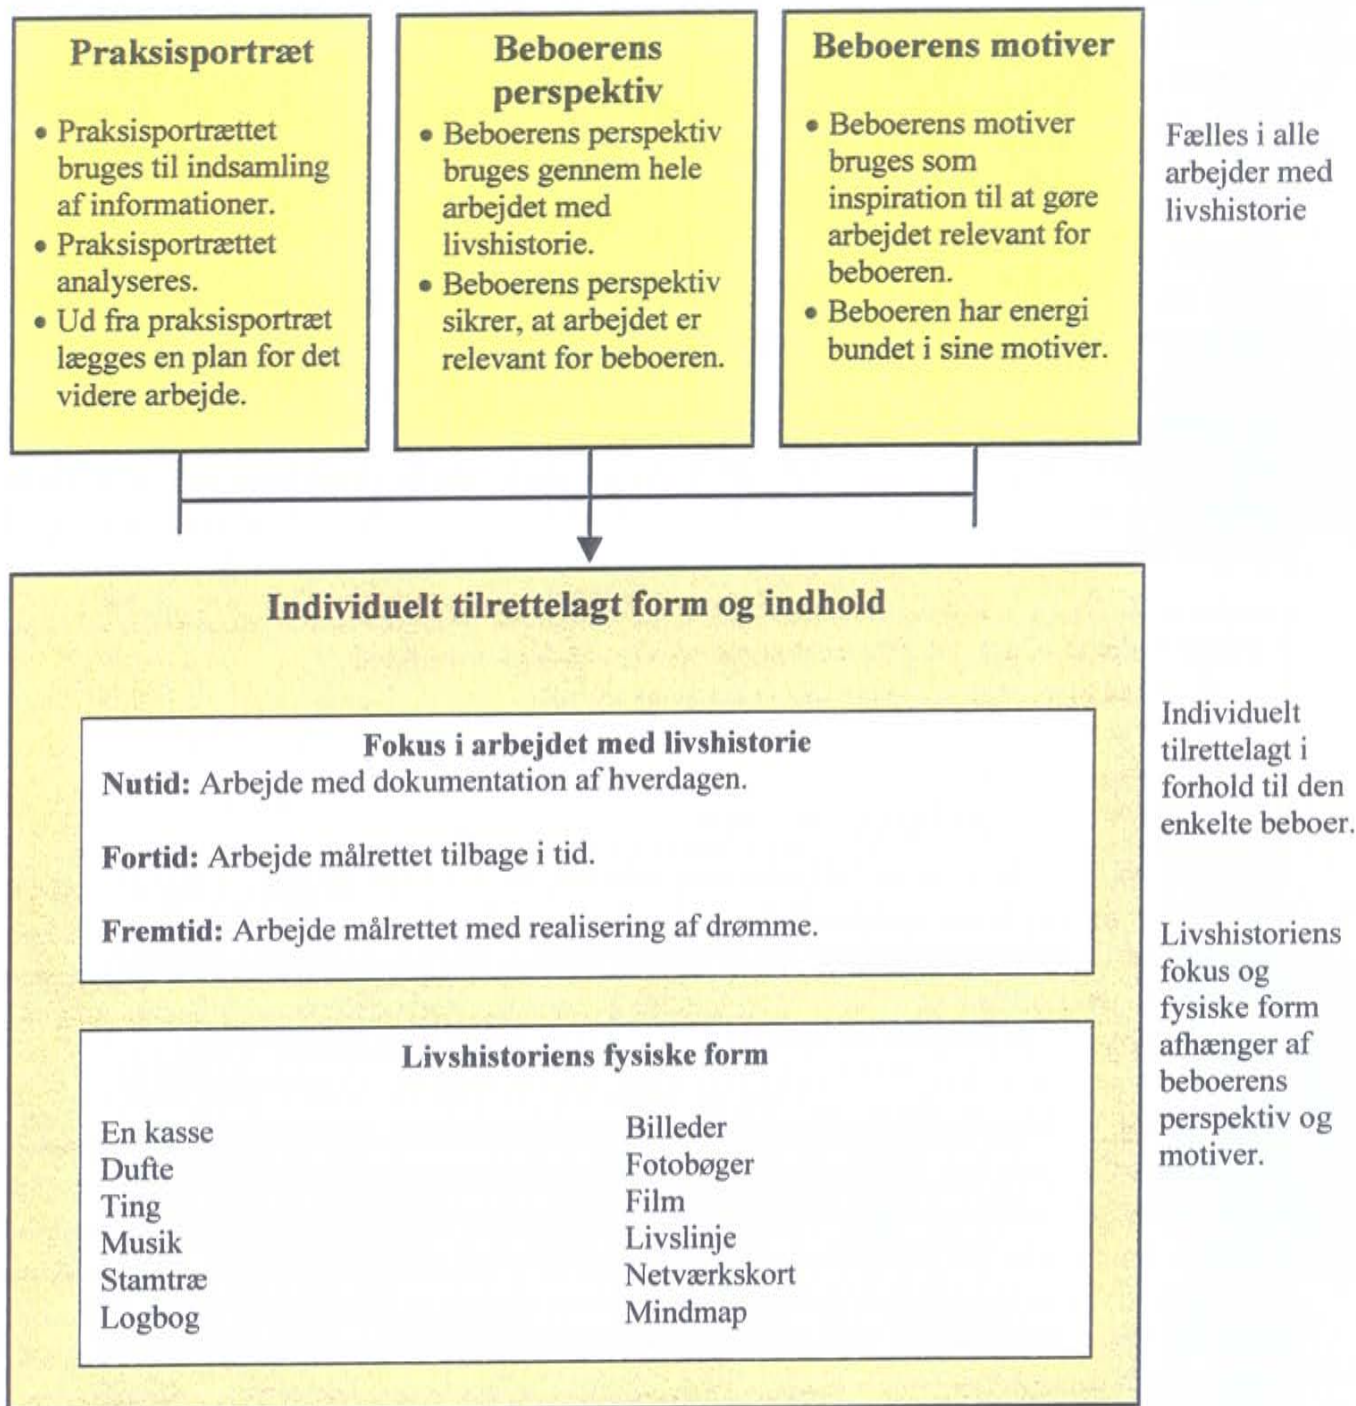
Praksisportræt

- Praksisportrættet bruges til indsamling af informationer.
- Praksisportrættet analyseres.
- Ud fra praksisportræt lægges en plan for det videre arbejde.

Beboerens perspektiv

- Beboerens perspektiv bruges gennem hele arbejdet med livshistorie.
- Beboerens perspektiv sikrer, at arbejdet er relevant for beboeren.

Beboerens motiver

- Beboerens motiver bruges som inspiration til at gøre arbejdet relevant for beboeren.
- Beboeren har energi bundet i sine motiver.

Fælles i alle arbejder med livshistorie

Individuelt tilrettelagt form og indhold

Fokus i arbejdet med livshistorie

**Nutid:** Arbejde med dokumentation af hverdagen.

**Fortid:** Arbejde målrettet tilbage i tid.

**Fremtid:** Arbejde målrettet med realisering af drømme.

Livshistoriens fysiske form

En kasse
Dufte
Ting
Musik
Stamtræ
Logbog

Billeder
Fotobøger
Film
Livslinje
Netværkskort
Mindmap

Individuelt tilrettelagt i forhold til den enkelte beboer.

Livshistoriens fokus og fysiske form afhænger af beboerens perspektiv og motiver.